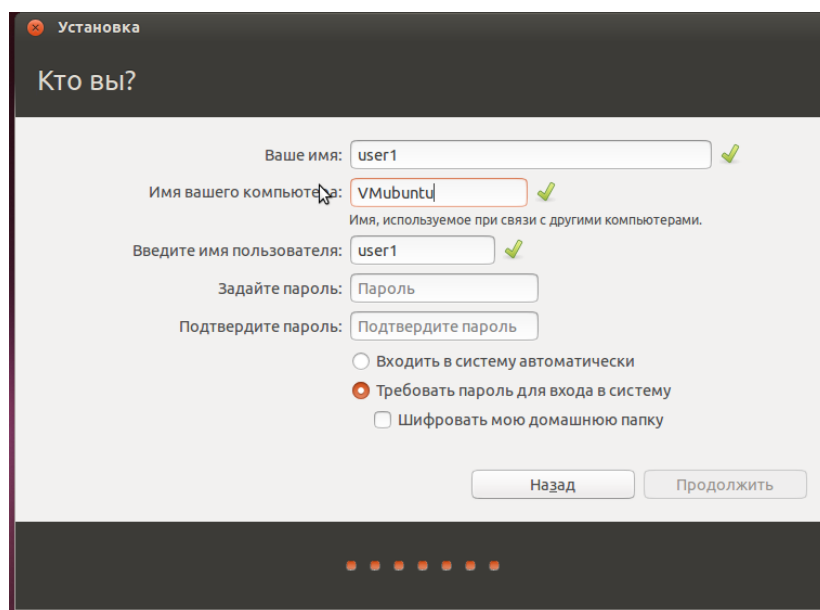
Установка

Кто вы?

Ваше имя: user1

Имя вашего компьюте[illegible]а: VMubuntu

Имя, используемое при связи с другими компьютерами.

Введите имя пользователя: user1

Задайте пароль: Пароль

Подтвердите пароль: Подтвердите пароль

Входить в систему автоматически

Требовать пароль для входа в систему

Шифровать мою домашнюю папку

Назад

Продолжить